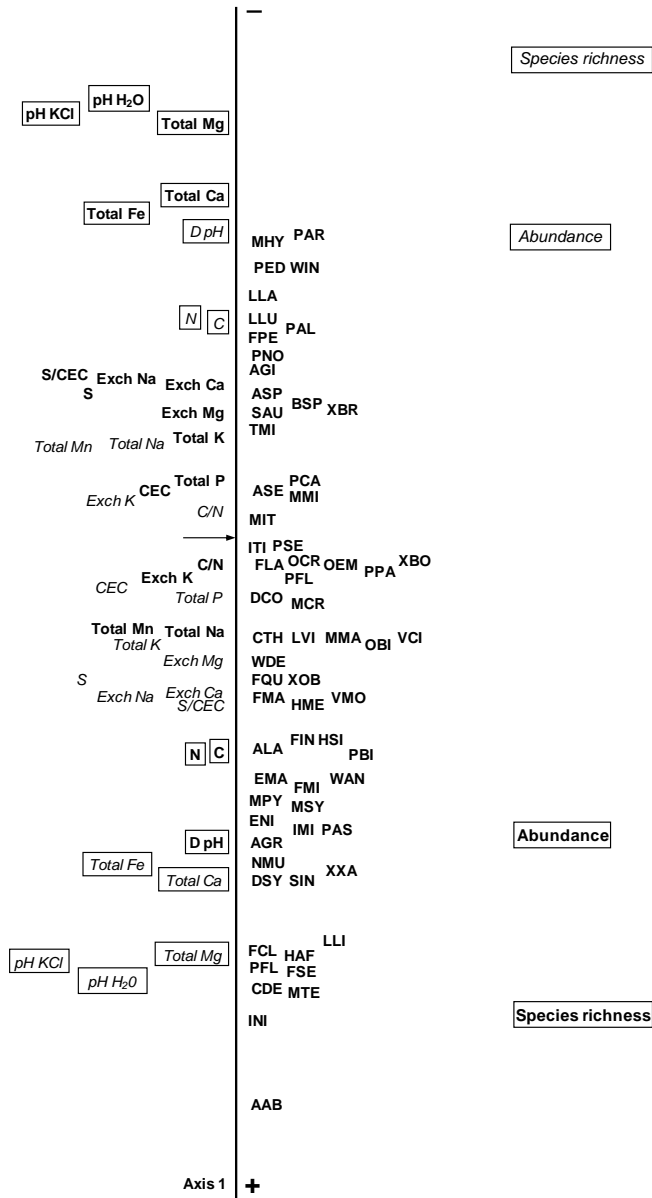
–

Species richness

pH H$_2$O
pH KCl
Total Mg

Total Ca
Total Fe
D pH
MHY PAR
Abundance
PED WIN
LLA
N C
LLU PAL
FPE
PNO
AGI
S/CEC Exch Na Exch Ca
S
ASP BSP XBR
Exch Mg
SAU
Total Mn Total Na Total K
TMI
Total P PCA
Exch K CEC
ASE MMI
C/N
MIT
ITI PSE
C/N
FLA OCR OEM PPA XBO
PFL
CEC Exch K
Total P
DCO MCR
Total Mn Total Na
Total K
CTH LVI MMA OBI VCI
Exch Mg
WDE
S
FQU XOB
Exch Na Exch Ca
S/CEC
FMA HME VMO
N C
ALA FIN HSI PBI
EMA FMI WAN
MPY MSY
ENI
D pH
IMI PAS
AGR
Abundance
Total Fe
NMU XXA
Total Ca
DSY SIN
Total Mg
LLI
FCL HAF
pH KCl
PFL FSE
pH H$_2$0
CDE MTE
INI
Species richness
AAB
Axis 1
+